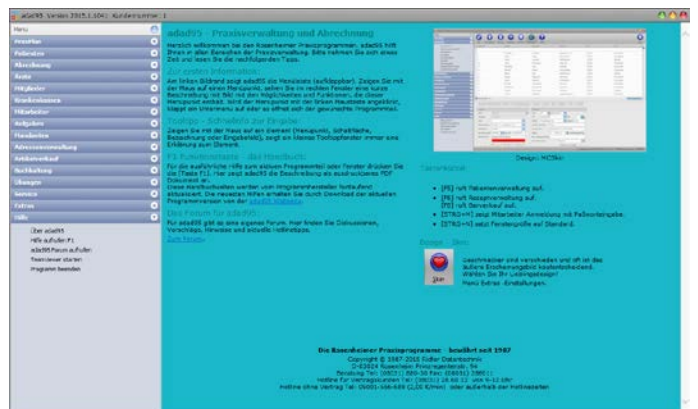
adad95 - Version 2015.1.1041 Kundennummer: 1

Menu
Patienten
Termine
Abrechnung
Texte
Mitglieder
Krankenkassen
Mitarbeiter
Aufgaben
Praxisdaten
Adressverwaltung
Artikelverkauf
Buchhaltung
Übungen
Service
Extras
Hilfe

Über adad95
Hilfe aufrufen F1
adad95 Forum aufrufen
Teamviewer starten
Programm beenden

adad95 - Praxisverwaltung und Abrechnung

Herzlich willkommen bei den Rosenheimer Praxisprogrammen. adad95 hilft Ihnen in allen Bereichen der Praxisverwaltung. Bitte nehmen Sie sich etwas Zeit und lesen Sie die nachfolgenden Texte.

Zu ersten Information:

Am linken Bildrand zeigt adad95 die Menüleiste (aufklappbar). Zeigen Sie mit der Maus auf einen Menüpunkt, sehen Sie im rechten Fenster eine kurze Beschreibung mit Bild mit den Möglichkeiten und Funktionen, die dieser Menüpunkt enthält. Wird der Menüpunkt mit der linken Maustaste angeklickt, klappt ein Untermenü auf oder es öffnet sich der gewünschte Programmteil.

Tooltips - Schnellhilfe zur Eingabe:

Zeigen Sie mit der Maus auf ein Element (Menüpunkt, Schaltfläche, Beschriftung oder Eingabefeld), zeigt ein kleines Tooltippfenster immer eine Erklärung zum Element.

F1 Funktionstaste - das Handbuch:

Für die ausführliche Hilfe zum aktuellen Programmteil oder Fenster drücken Sie die (Taste F1). Hier zeigt adad95 die Beschreibung als ausdruckbares PDF Dokument an.
Diese Handbuchseiten werden vom Programmhersteller fortlaufend aktualisiert. Die neuesten Hilfen erhalten Sie durch Download der aktuellen Programmversion von der adad95 Webseite.

Das Forum für adad95:

Für adad95 gibt es ein eigenes Forum. Hier finden Sie Diskussionen, Vorschläge, Hinweise und aktuelle Infobeiträge.
Zum Forum

Design: MCSkin

Tastenkürzel:

• [F6] ruft Patientenverwaltung auf.
• [F8] ruft Rezeptverwaltung auf.
[F9] ruft Serverkauf auf.
• [STRG+M] zeigt Mitarbeiter Anmeldung mit Passworteingabe.
• [STRG+N] setzt Fenstergröße auf Standard.

Design - Skin:

Geschmäcker sind verschieden und oft ist das äußere Erscheinungsbild kostenentscheidend. Wählen Sie Ihr Lieblingsdesign!
Menü Extras -Einstellungen.

Skin

Die Rosenheimer Praxisprogramme - bewährt seit 1987

Copyright © 1987-2015 Euller Datentechnik
D-83024 Rosenheim Prinzregentenstr. 94
Beratung Tel: (08031) 806-50 Fax: (08031) 38601
Hotline für Vertragskunden Tel: (08031) 26 60 12 von 9-12 Uhr
Hotline ohne Vertrag Tel: 09001-566-656 (2,00 €/min) oder außerhalb der Hotlinezeiten